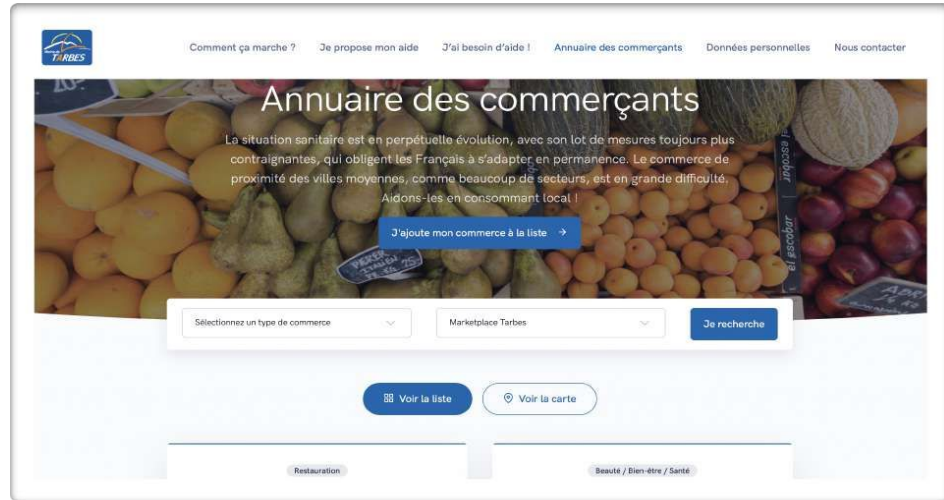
TARBES

Comment ça marche ? Je propose mon aide J'ai besoin d'aide ! Annuaire des commerçants Données personnelles Nous contacter

Annuaire des commerçants

La situation sanitaire est en perpétuelle évolution, avec son lot de mesures toujours plus contraignantes, qui obligent les Français à s'adapter en permanence. Le commerce de proximité des villes moyennes, comme beaucoup de secteurs, est en grande difficulté. Aidons-les en consommant local !

J'ajoute mon commerce à la liste →

Sélectionnez un type de commerce

Marketplace Tarbes

Je recherche

Voir la liste

Voir la carte

Restauration

Beauté / Bien-être / Santé